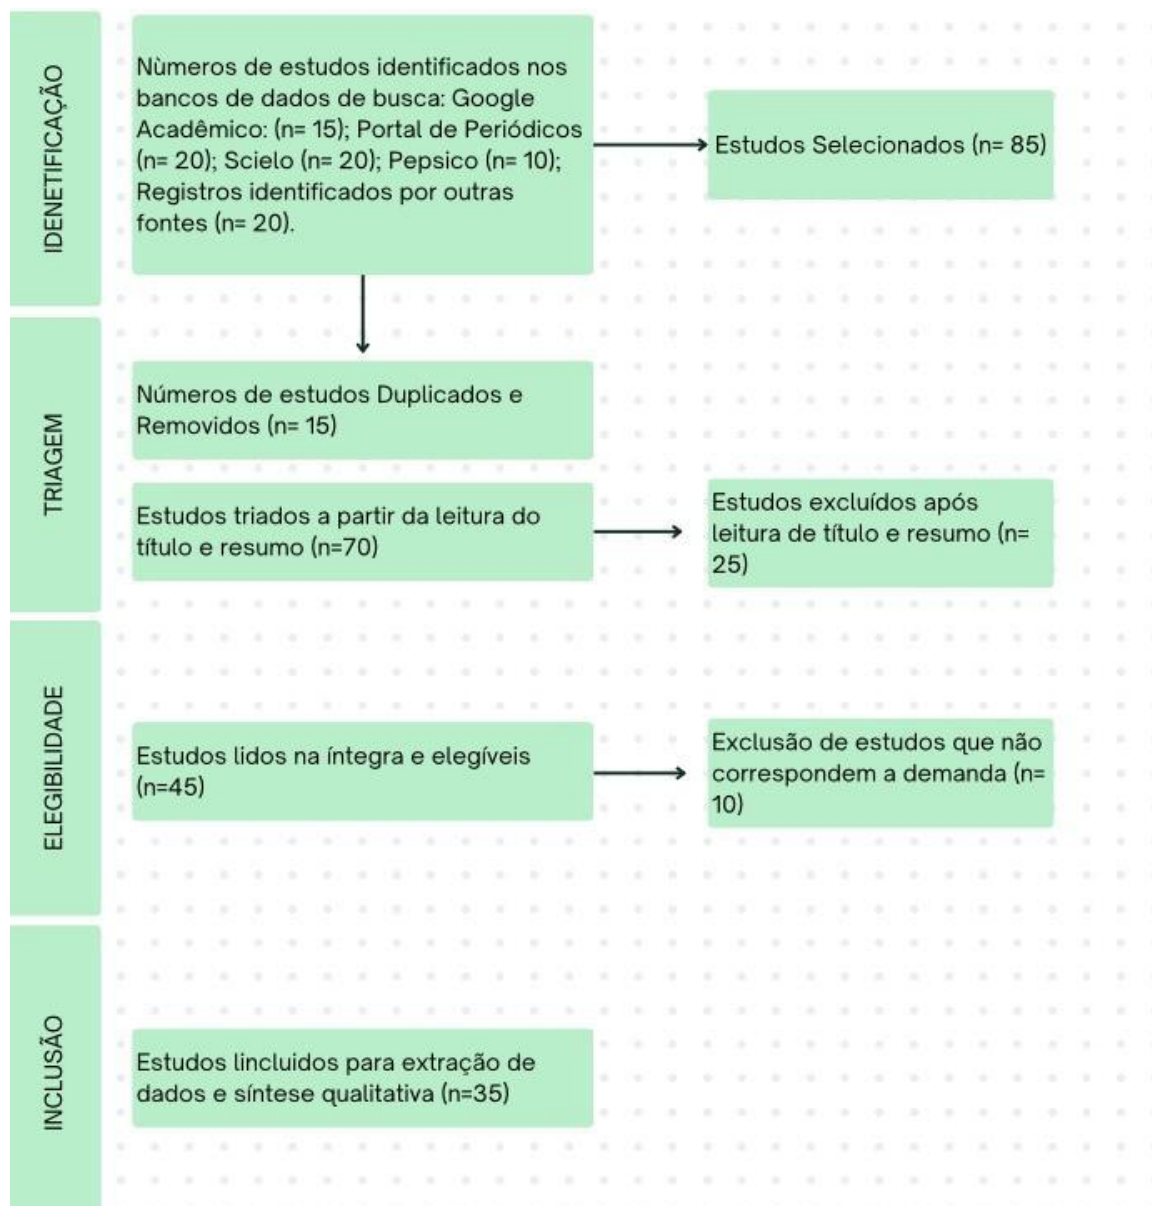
IDENETIFICAÇÃO

Nùmeros de estudos identificados nos bancos de dados de busca: Google Acadêmico: (n= 15); Portal de Periódicos (n= 20); Scielo (n= 20); Pepsico (n= 10); Registros identificados por outras fontes (n= 20).

Estudos Selecionados (n= 85)

TRIAGEM

Números de estudos Duplicados e Removidos (n= 15)

Estudos triados a partir da leitura do título e resumo (n=70)

Estudos excluídos após leitura de título e resumo (n= 25)

ELEGIBILIDADE

Estudos lidos na íntegra e elegíveis (n=45)

Exclusão de estudos que não correspondem a demanda (n= 10)

INCLUSÃO

Estudos lincluidos para extração de dados e síntese qualitativa (n=35)